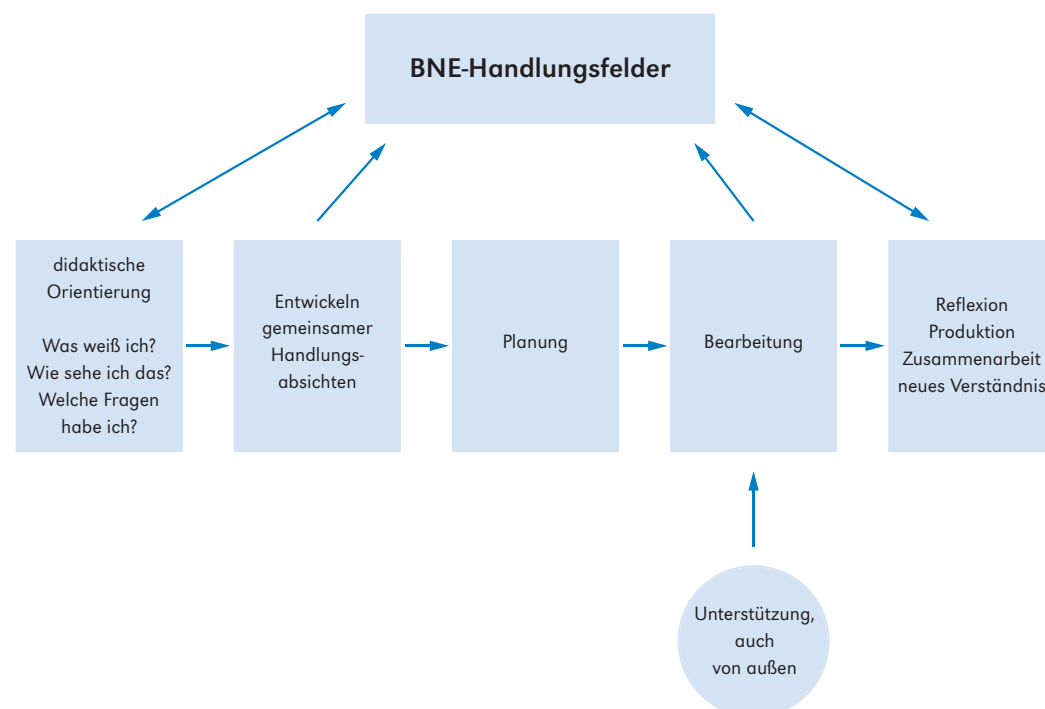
BNE-Handlungsfelder

didaktische Orientierung

Was weiß ich?
Wie sehe ich das?
Welche Fragen habe ich?

Entwickeln gemeinsamer Handlungsabsichten

Planung

Bearbeitung

Reflexion
Produktion
Zusammenarbeit
neues Verständnis

Unterstützung, auch von außen